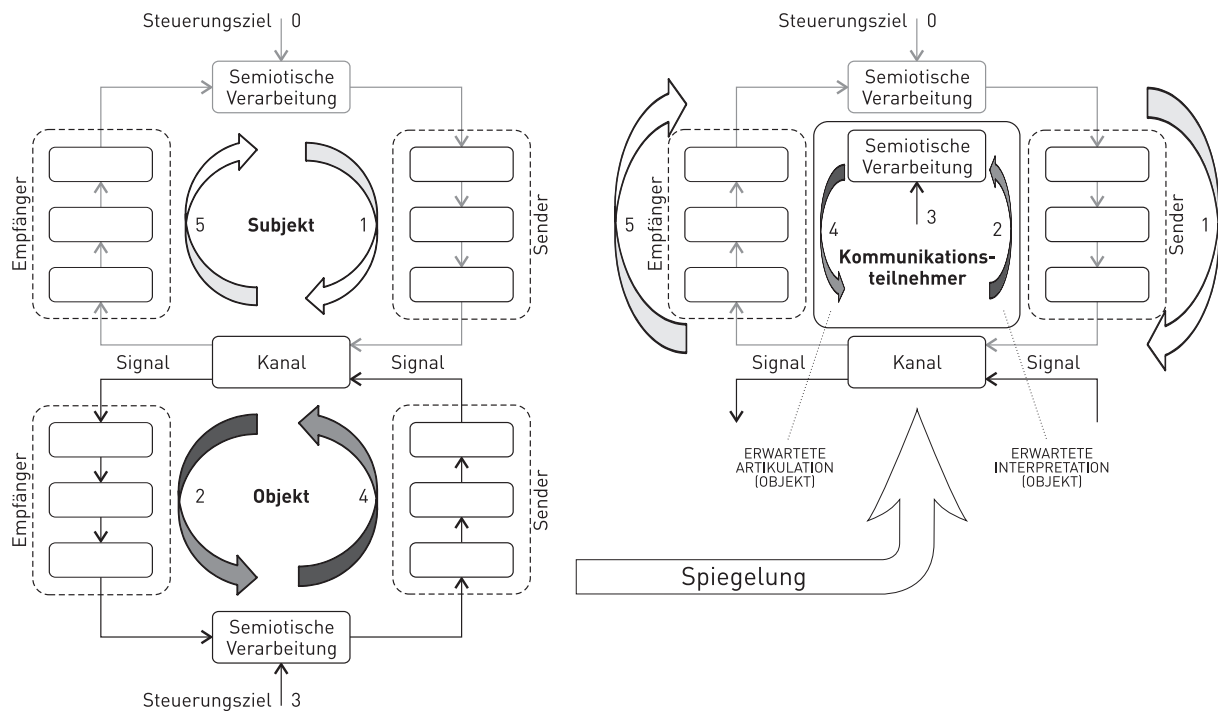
Steuerungsziel 0

Semiotische Verarbeitung

Empfänger

5

Subjekt

1

Sender

Signal

Kanal

Signal

Empfänger

2

Objekt

4

Sender

Semiotische Verarbeitung

Steuerungsziel 3

Steuerungsziel 0

Semiotische Verarbeitung

5

Empfänger

Semiotische Verarbeitung

3

4

Kommunikationsteilnehmer

2

Sender

1

Signal

Kanal

Signal

ERWARTETE ARTIKULATION (OBJEKT)

ERWARTETE INTERPRETATION (OBJEKT)

Spiegelung